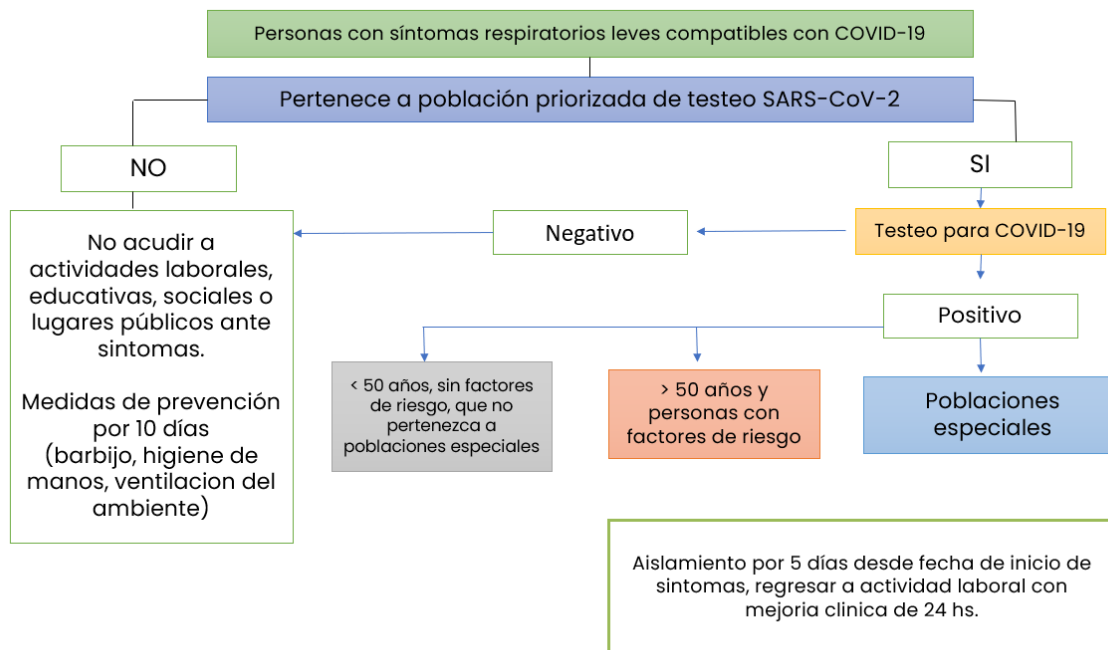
Personas con síntomas respiratorios leves compatibles con COVID-19

Pertenece a población priorizada de testeo SARS-CoV-2

NO

SI

No acudir a actividades laborales, educativas, sociales o lugares públicos ante sintomas.

Medidas de prevención por 10 días (barbijo, higiene de manos, ventilacion del ambiente)

Negativo

Testeo para COVID-19

Positivo

< 50 años, sin factores de riesgo, que no pertenezca a poblaciones especiales

> 50 años y personas con factores de riesgo

Poblaciones especiales

Aislamiento por 5 días desde fecha de inicio de sintomas, regresar a actividad laboral con mejoria clinica de 24 hs.